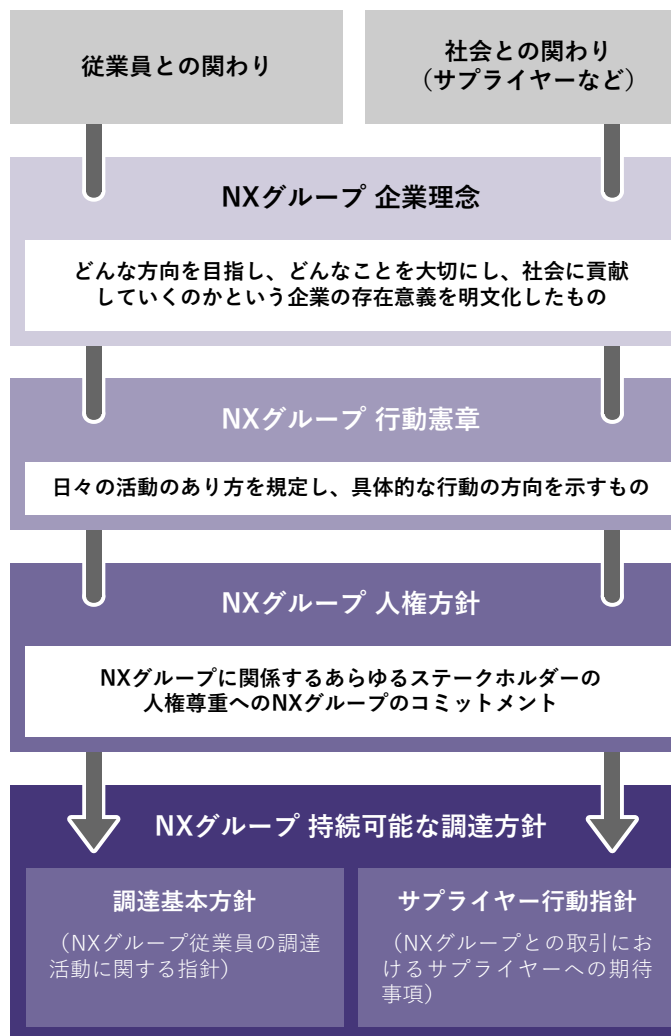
従業員との関わり

社会との関わり
（サプライヤーなど）

NXグループ 企業理念

どんな方向を目指し、どんなことを大切にし、社会に貢献していくのかという企業の存在意義を明文化したもの

NXグループ 行動憲章

日々の活動のあり方を規定し、具体的な行動の方向を示すもの

NXグループ 人権方針

NXグループに関係するあらゆるステークホルダーの人権尊重へのNXグループのコミットメント

NXグループ 持続可能な調達方針

調達基本方針

（NXグループ従業員の調達活動に関する指針）

サプライヤー行動指針

（NXグループとの取引におけるサプライヤーへの期待事項）